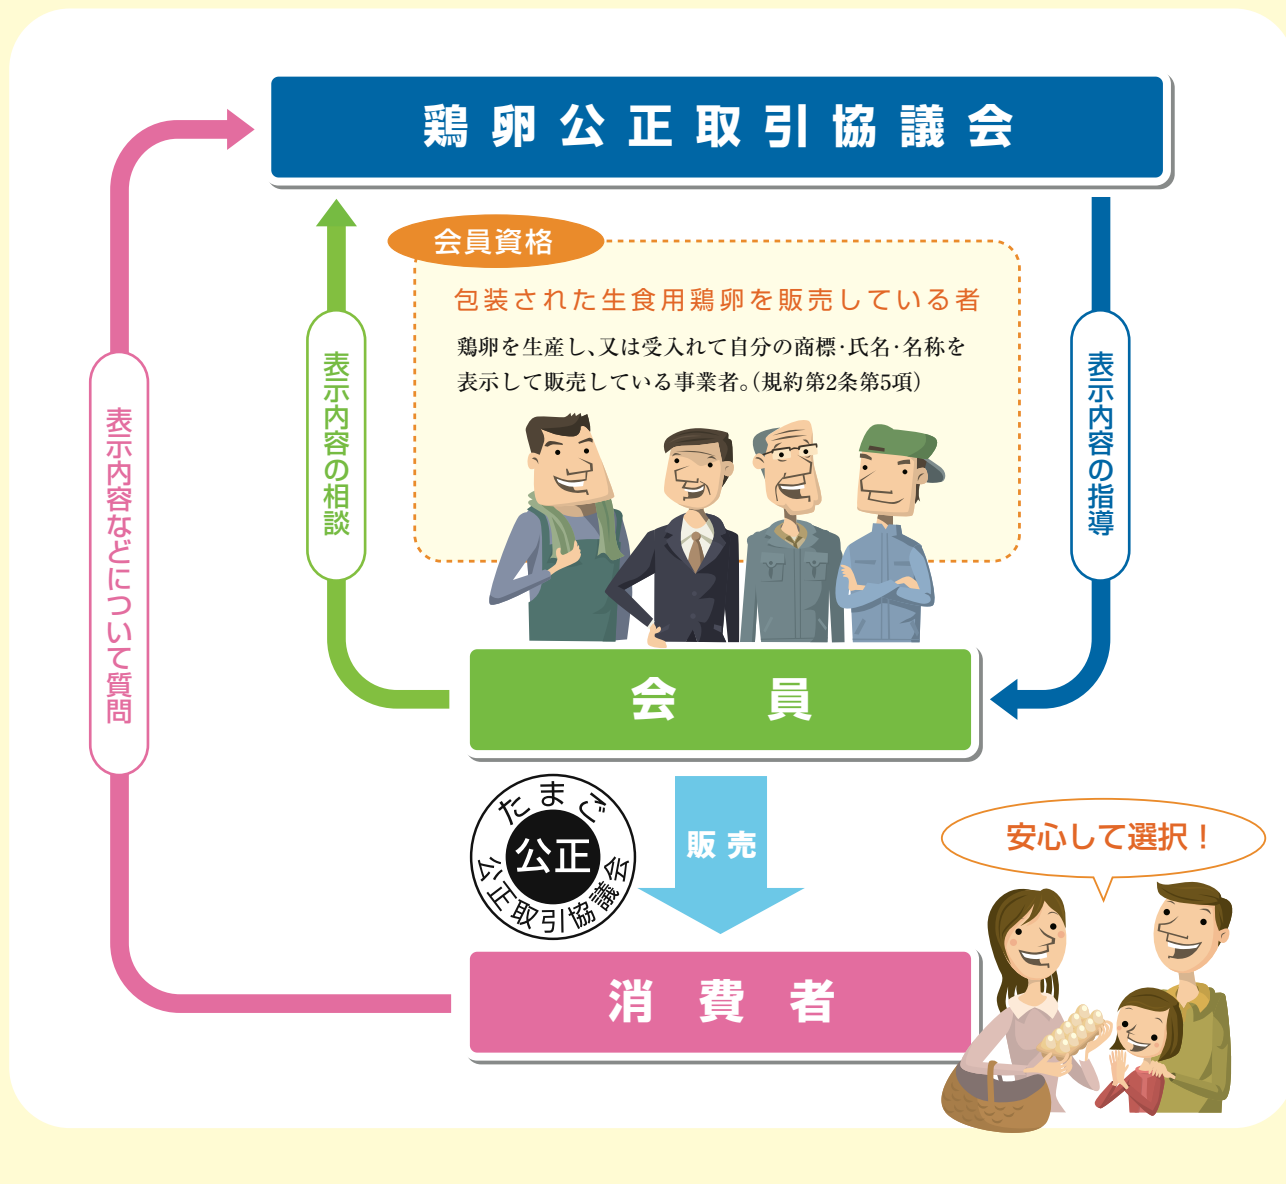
鶏卵公正取引協議会

会員資格

包装された生食用鶏卵を販売している者

鶏卵を生産し、又は受入れて自分の商標・氏名・名称を表示して販売している事業者。(規約第2条第5項)

表示内容などについて質問

表示内容の相談

表示内容の指導

会員

たまご
公正
公正取引協議会

販売

安心して選択！

消費者